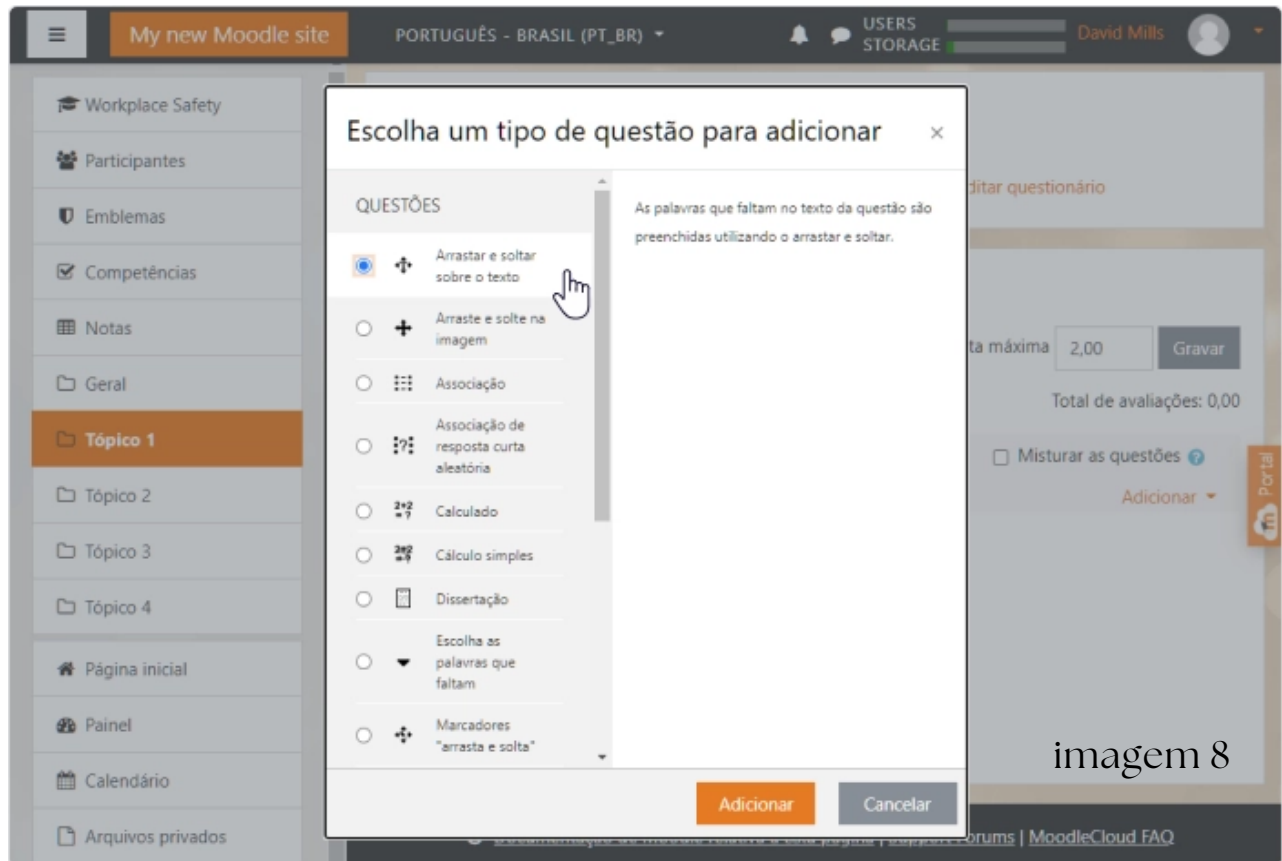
My new Moodle site

PORTUGUÊS - BRASIL (PT_BR)

USERS
STORAGE

David Mills

Workplace Safety

Participantes

Emblemas

Competências

Notas

Geral

Tópico 1

Tópico 2

Tópico 3

Tópico 4

Página inicial

Painel

Calendário

Arquivos privados

Escolha um tipo de questão para adicionar

×

QUESTÕES

Arrastar e soltar sobre o texto

Arraste e solte na imagem

Associação

Associação de resposta curta aleatória

Calculado

Cálculo simples

Dissertação

Escolha as palavras que faltam

Marcadores "arrasta e solta"

As palavras que faltam no texto da questão são preenchidas utilizando o arrastar e soltar.

Adicionar

Cancelar

ditar questionário

ta máxima 2,00

Gravar

Total de avaliações: 0,00

Misturar as questões

Adicionar

Portal

imagem 8

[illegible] orums | MoodleCloud FAQ